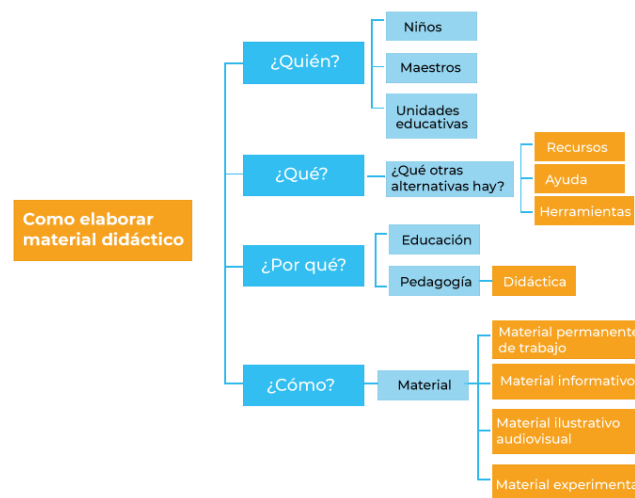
Como elaborar material didáctico

¿Quién?

Niños

Maestros

Unidades educativas

¿Qué?

¿Qué otras alternativas hay?

Recursos

Ayuda

Herramientas

¿Por qué?

Educación

Pedagogía

Didáctica

¿Cómo?

Material

Material permanente de trabajo

Material informativo

Material ilustrativo audiovisual

Material experimental